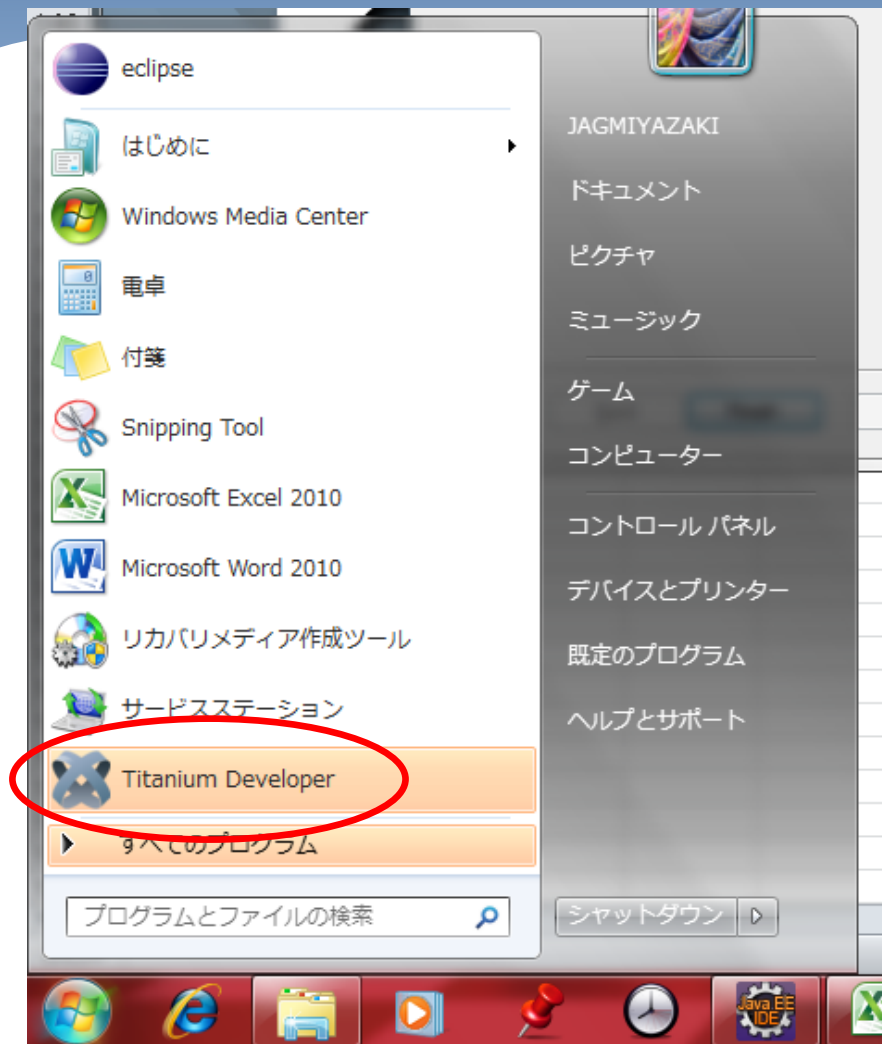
eclipse

はじめに

Windows Media Center

電卓

付箋

Snipping Tool

Microsoft Excel 2010

Microsoft Word 2010

リカバリメディア作成ツール

サービスステーション

Titanium Developer

すべてのプログラム

プログラムとファイルの検索

JAGMIYAZAKI

ドキュメント

ピクチャ

ミュージック

ゲーム

コンピューター

コントロール パネル

デバイスとプリンター

既定のプログラム

ヘルプとサポート

シャットダウン

Java EE IDE